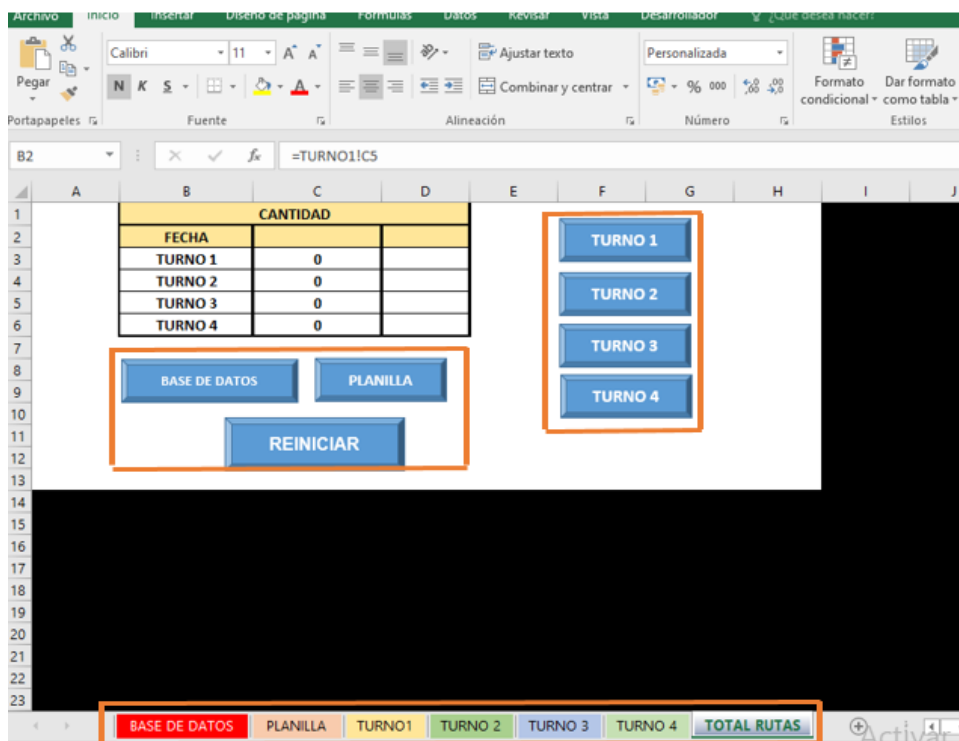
Archivo Inicio Insertar Diseño de página Fórmulas Datos Revisar Vista Desarrollador ¿Qué desea hacer?

Pegar
Portapapeles

Calibri 11 A A
N K S
Fuente

Ajustar texto
Combinar y centrar
Alineación

Personalizada
% 000
Número

Formato condicional
Dar formato como tabla
Estilos

B2 =TURNO1!C5

| | A | B | C | D | E | F | G | H | I | J |
|---|---|---|---|---|---|---|---|---|---|---|
| 1 | | CANTIDAD | | | | | | | | |
| 2 | | FECHA | | | | | | | | |
| 3 | | TURNO 1 | 0 | | | | | | | |
| 4 | | TURNO 2 | 0 | | | | | | | |
| 5 | | TURNO 3 | 0 | | | | | | | |
| 6 | | TURNO 4 | 0 | | | | | | | |
| 7 | | | | | | | | | | |
| 8 | | | | | | | | | | |
| 9 | | | | | | | | | | |
| 10 | | | | | | | | | | |
| 11 | | | | | | | | | | |
| 12 | | | | | | | | | | |
| 13 | | | | | | | | | | |
| 14 | | | | | | | | | | |
| 15 | | | | | | | | | | |
| 16 | | | | | | | | | | |
| 17 | | | | | | | | | | |
| 18 | | | | | | | | | | |
| 19 | | | | | | | | | | |
| 20 | | | | | | | | | | |
| 21 | | | | | | | | | | |
| 22 | | | | | | | | | | |
| 23 | | | | | | | | | | |

TURNO 1
TURNO 2
TURNO 3
TURNO 4

BASE DE DATOS
PLANILLA
REINICIAR

BASE DE DATOS | PLANILLA | TURNO1 | TURNO 2 | TURNO 3 | TURNO 4 | TOTAL RUTAS

Activar